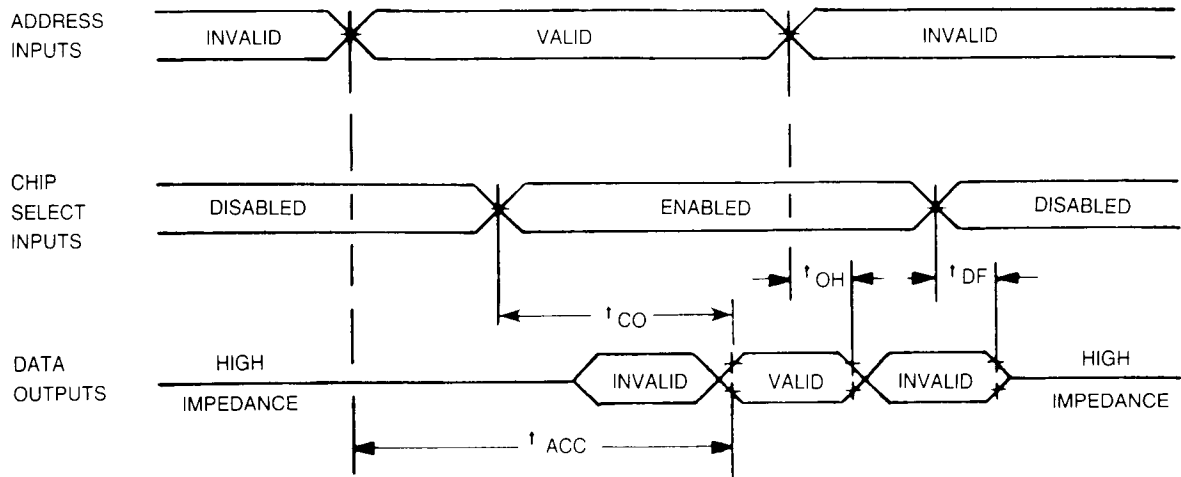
ADDRESS INPUTS

INVALID

VALID

INVALID

CHIP SELECT INPUTS

DISABLED

ENABLED

DISABLED

$t_{OH}$

$t_{DF}$

$t_{CO}$

DATA OUTPUTS

HIGH IMPEDANCE

INVALID

VALID

INVALID

HIGH IMPEDANCE

$t_{ACC}$